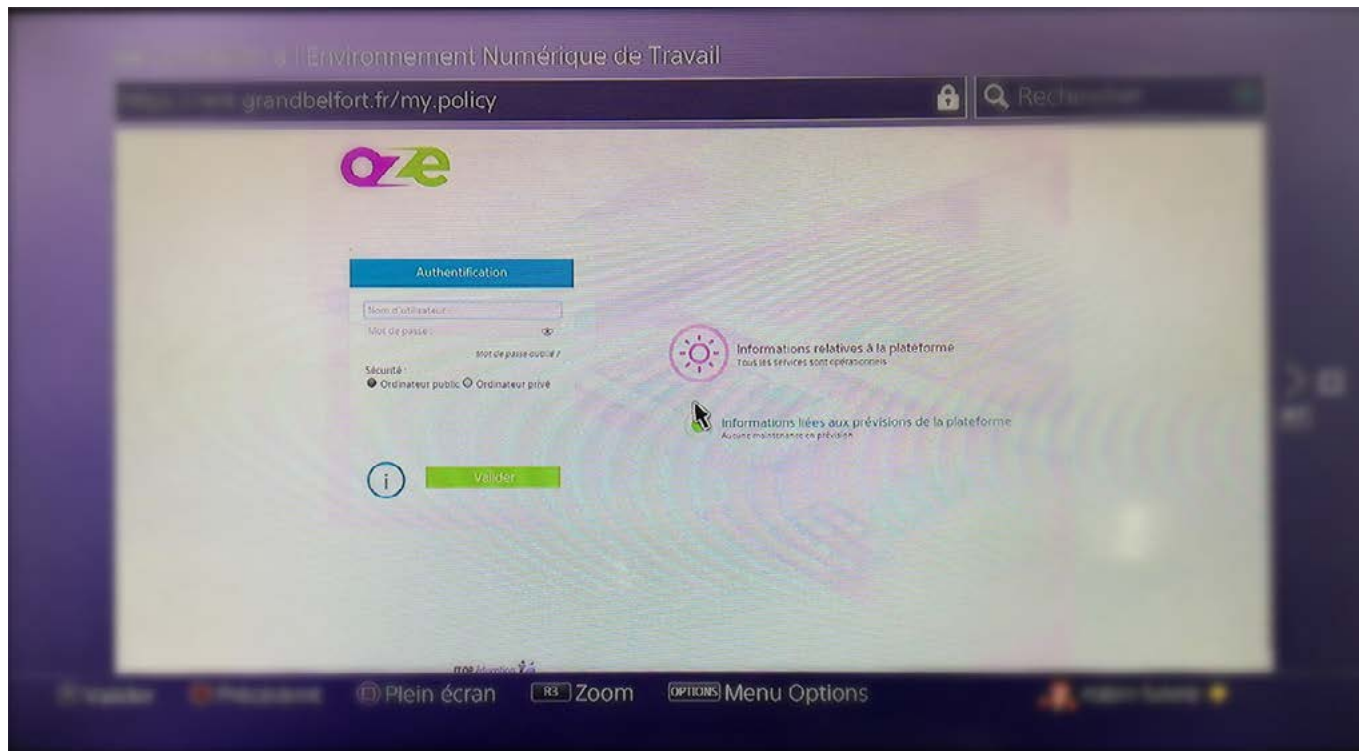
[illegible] l'Environnement Numérique de Travail

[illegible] grandbelfort.fr/my.policy

Rechercher

oze

Authentification

Nom d'utilisateur

Mot de passe

Mot de passe oublié ?

Sécurité :
Ordinateur public Ordinateur privé

Valider

Informations relatives à la plateforme
Tous les services sont opérationnels

Informations liées aux prévisions de la plateforme
Aucune maintenance en prévision

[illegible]

Valider Précédent Plein écran R3 Zoom OPTIONS Menu Options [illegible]